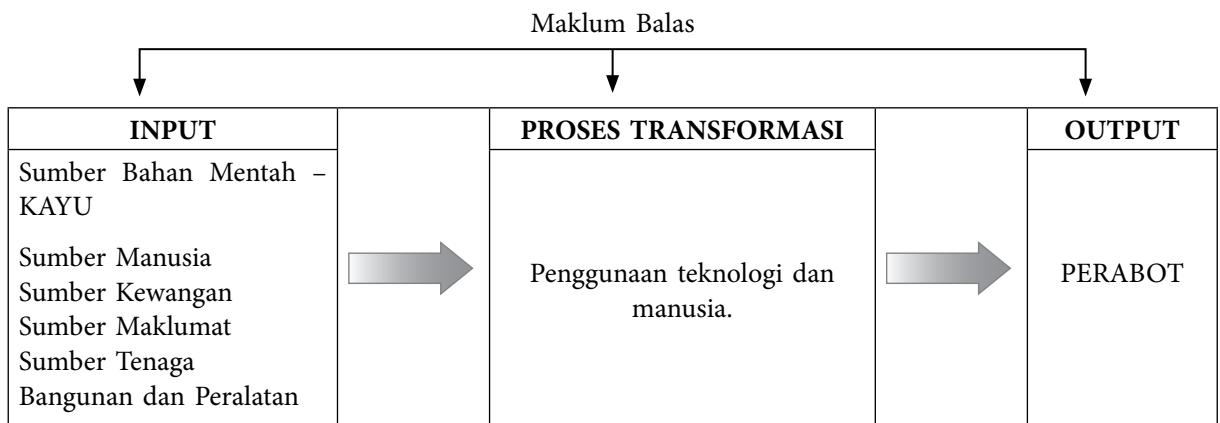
Maklum Balas

INPUT

Sumber Bahan Mentah – KAYU

Sumber Manusia
Sumber Kewangan
Sumber Maklumat
Sumber Tenaga
Bangunan dan Peralatan

PROSES TRANSFORMASI

Penggunaan teknologi dan manusia.

OUTPUT

PERABOT